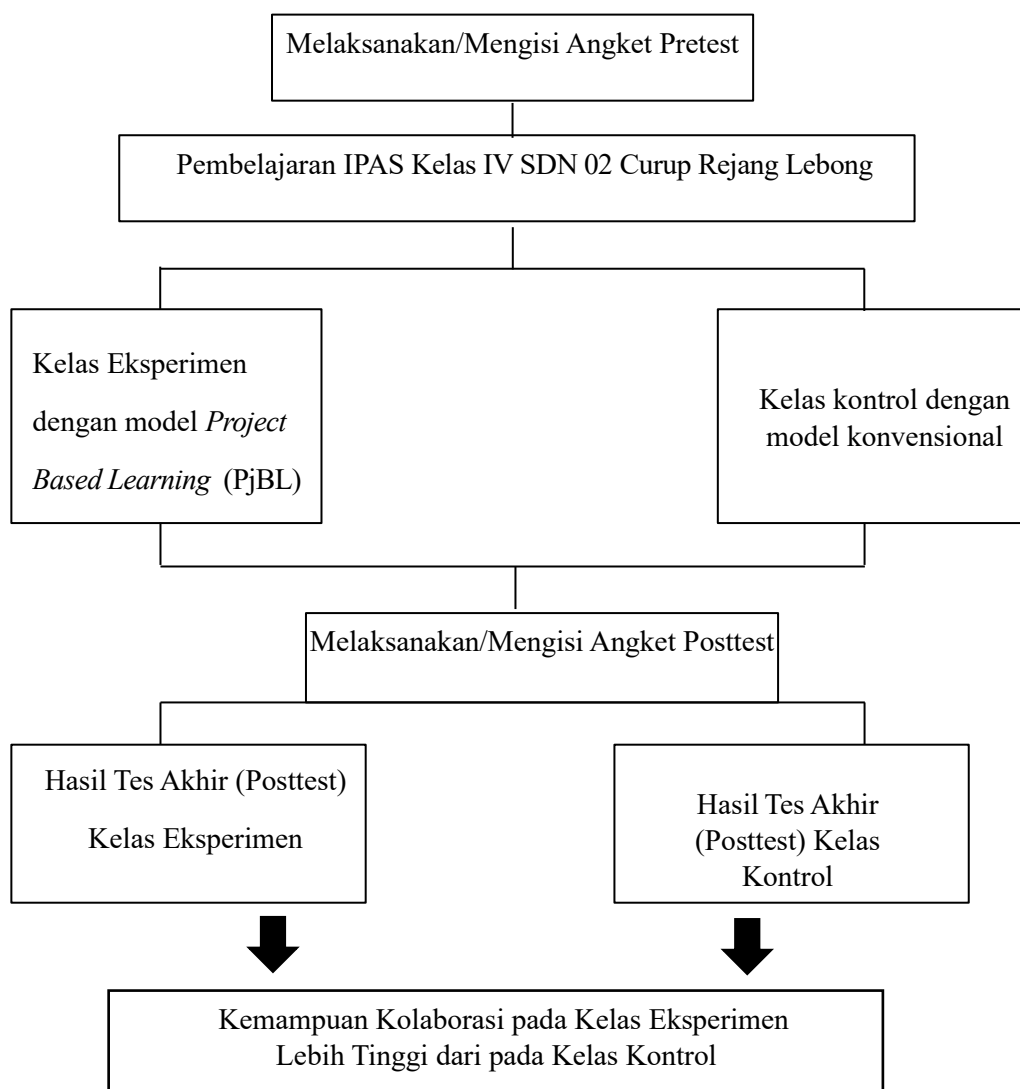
Melaksanakan/Mengisi Angket Pretest

Pembelajaran IPAS Kelas IV SDN 02 Curup Rejang Lebong

Kelas Eksperimen dengan model *Project Based Learning* (PjBL)

Kelas kontrol dengan model konvensional

Melaksanakan/Mengisi Angket Posttest

Hasil Tes Akhir (Posttest) Kelas Eksperimen

Hasil Tes Akhir (Posttest) Kelas Kontrol

Kemampuan Kolaborasi pada Kelas Eksperimen Lebih Tinggi dari pada Kelas Kontrol